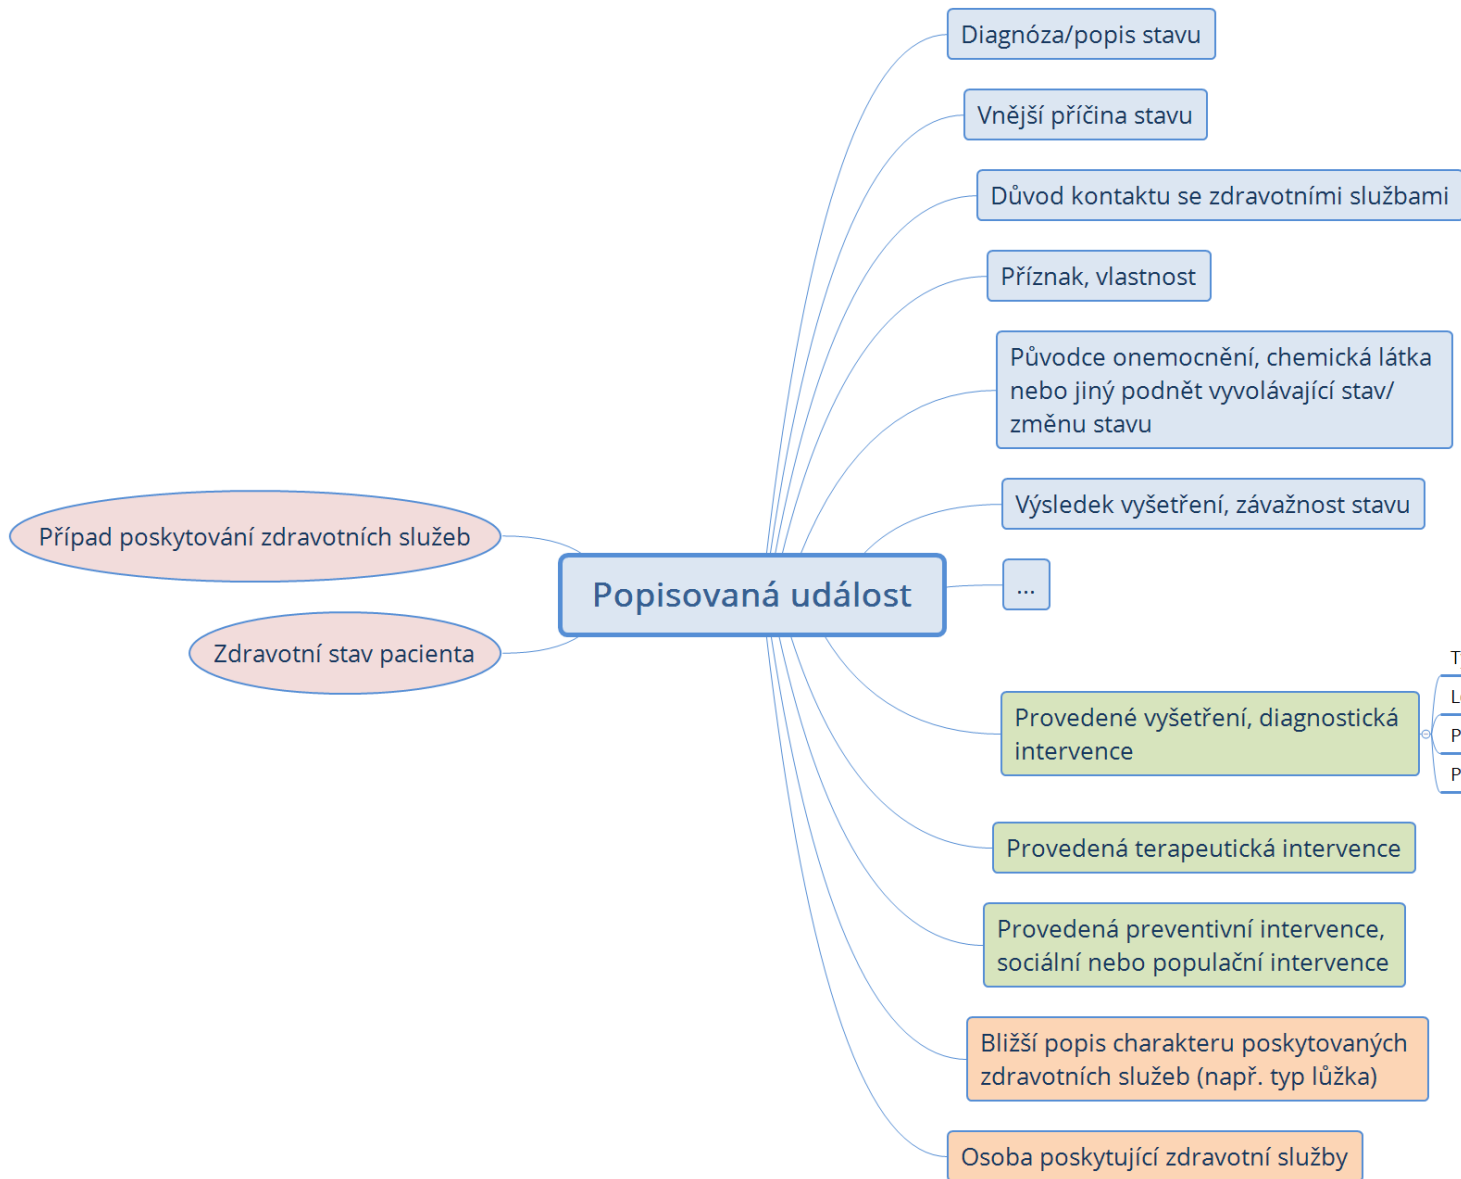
Diagnóza/popis stavu

Vnější příčina stavu

Důvod kontaktu se zdravotními službami

Příznak, vlastnost

Původce onemocnění, chemická látka nebo jiný podnět vyvolávající stav/ změnu stavu

Výsledek vyšetření, závažnost stavu

Případ poskytování zdravotních služeb

Popisovaná událost

...

Zdravotní stav pacienta

T

L

P

P

Provedené vyšetření, diagnostická intervence

Provedená terapeutická intervence

Provedená preventivní intervence, sociální nebo populační intervence

Bližší popis charakteru poskytovaných zdravotních služeb (např. typ lůžka)

Osoba poskytující zdravotní služby